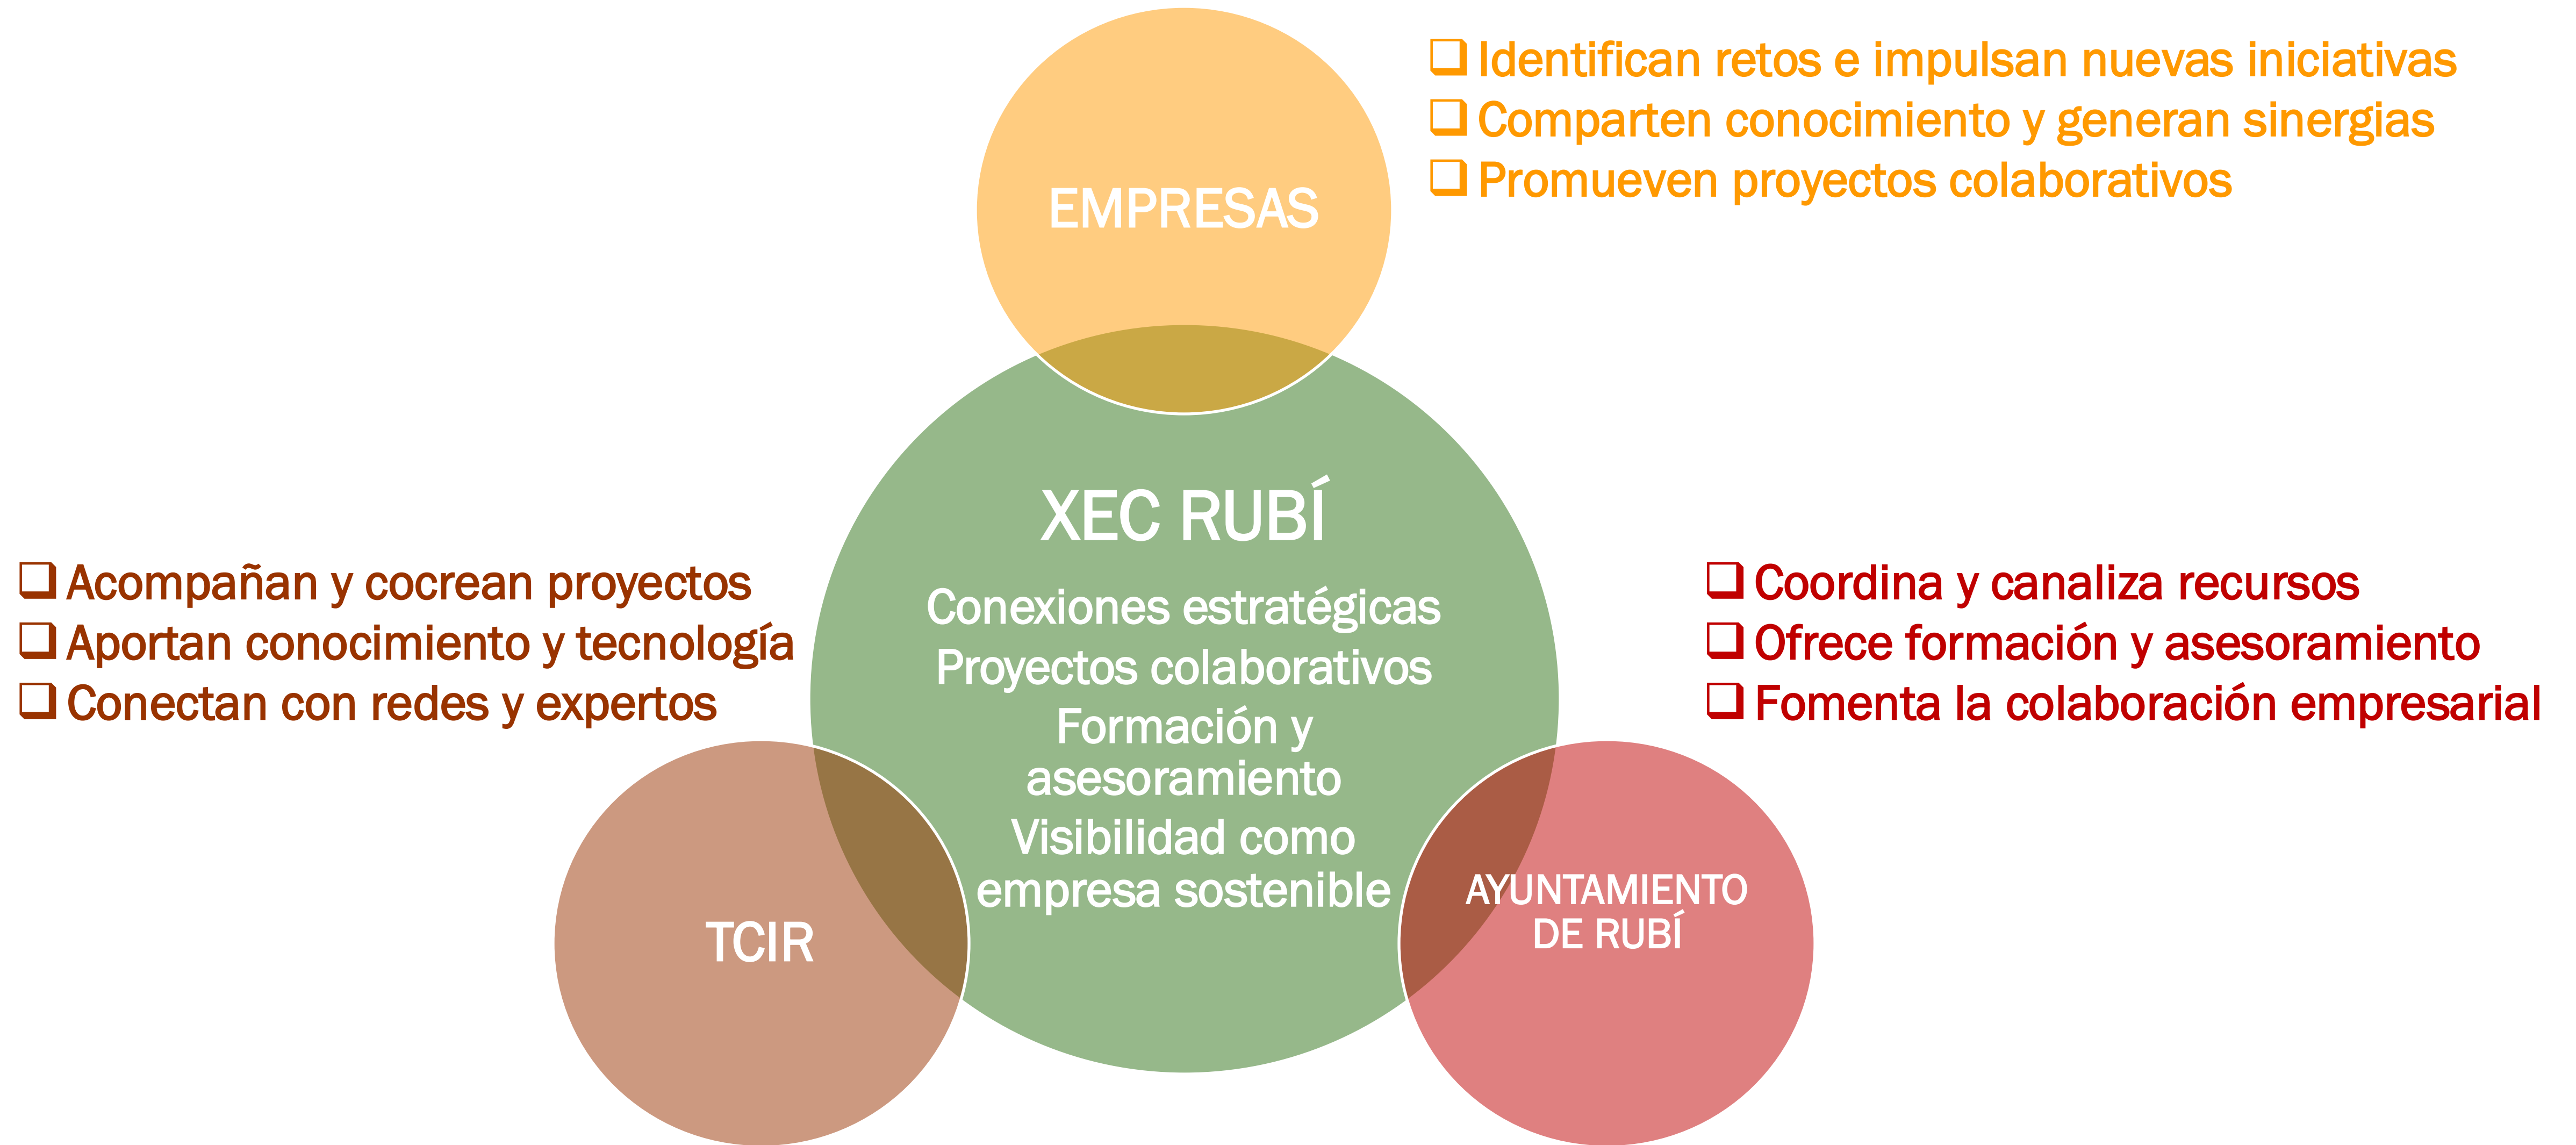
EMPRESAS

❑ Identifican retos e impulsan nuevas iniciativas
❑ Comparten conocimiento y generan sinergias
❑ Promueven proyectos colaborativos

❑ Acompañan y cocrean proyectos
❑ Aportan conocimiento y tecnología
❑ Conectan con redes y expertos

XEC RUBÍ

Conexiones estratégicas
Proyectos colaborativos
Formación y asesoramiento
Visibilidad como empresa sostenible

❑ Coordina y canaliza recursos
❑ Ofrece formación y asesoramiento
❑ Fomenta la colaboración empresarial

TCIR

AYUNTAMIENTO DE RUBÍ